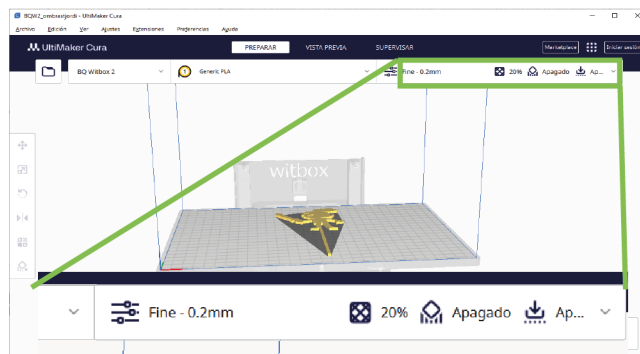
BQW2_ombsastjordi - UltiMaker Cura

Archivo Edición Ver Ajustes Extensiones Preferencias Ayuda

UltiMaker Cura

PREPARAR VISTA PREVIA SUPERVISAR

Marketplace Iniciar sesión

BQ Witbox 2

Generic PLA

Fine - 0.2mm 20% Apagado Ap...

witbox

Fine - 0.2mm 20% Apagado Ap...